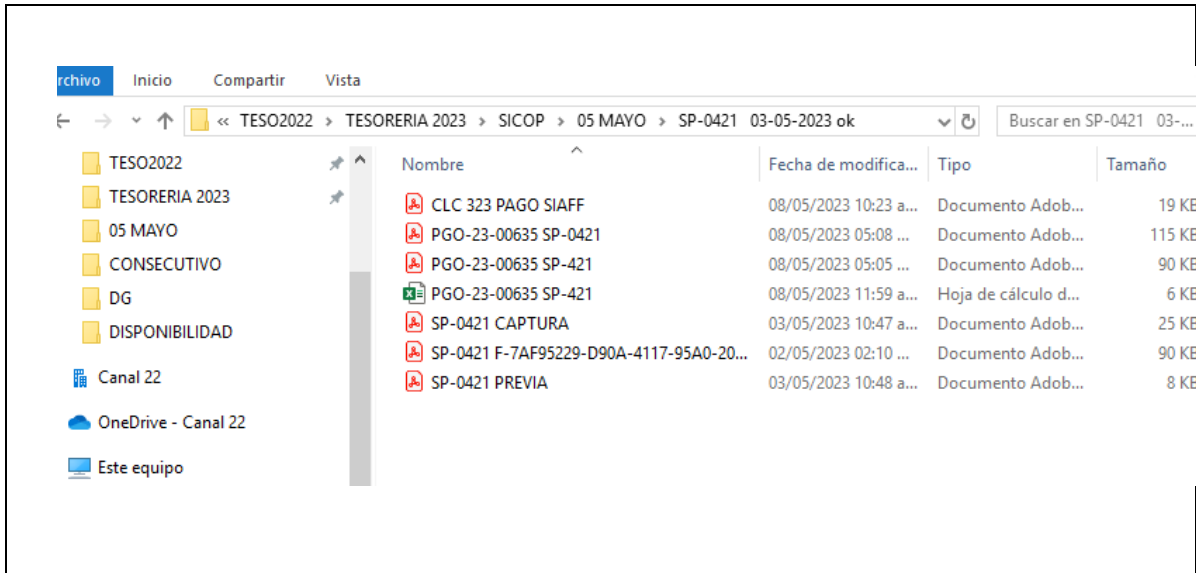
rchivo Inicio Compartir Vista

« TESO2022 › TESORERIA 2023 › SICOP › 05 MAYO › SP-0421 03-05-2023 ok

Buscar en SP-0421 03-

TESO2022
TESORERIA 2023
05 MAYO
CONSECUTIVO
DG
DISPONIBILIDAD
Canal 22
OneDrive - Canal 22
Este equipo

| Nombre | Fecha de modifica... | Tipo | Tamaño |
|---|---|---|---|
| CLC 323 PAGO SIAFF | 08/05/2023 10:23 a... | Documento Adob... | 19 KE |
| PGO-23-00635 SP-0421 | 08/05/2023 05:08 ... | Documento Adob... | 115 KE |
| PGO-23-00635 SP-421 | 08/05/2023 05:05 ... | Documento Adob... | 90 KE |
| PGO-23-00635 SP-421 | 08/05/2023 11:59 a... | Hoja de cálculo d... | 6 KE |
| SP-0421 CAPTURA | 03/05/2023 10:47 a... | Documento Adob... | 25 KE |
| SP-0421 F-7AF95229-D90A-4117-95A0-20... | 02/05/2023 02:10 ... | Documento Adob... | 90 KE |
| SP-0421 PREVIA | 03/05/2023 10:48 a... | Documento Adob... | 8 KE |